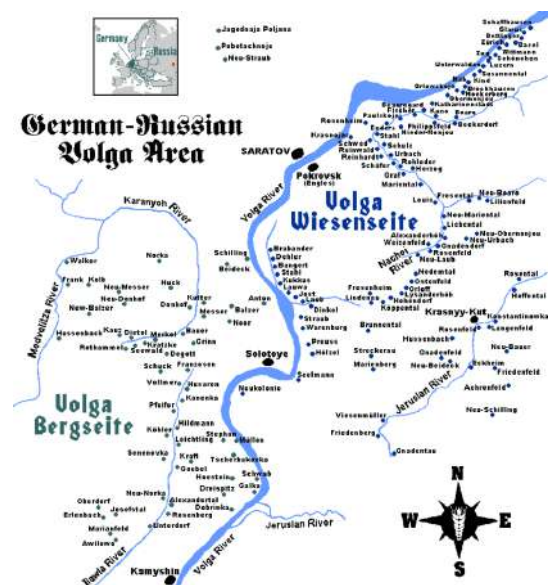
Germany
Russia

German-Russian Volga Area

Jagodnaja Poljana
Pobotschnoje
Neu-Straub

Schaffhausen
Glarus
Zürich
Basel
Bettinger
Wittmann
Schönchen
Luzern
Unterwalden
Susannental
Kind
Orlowskaya
Brockhausen
Husaren
Obermonjou
Katharinenstadt
Baratayevka
Fischer
Beauregard
Paulskoje
Rosenheim
Zürich
Philippsfeld
Boaro
Stahl
Enders
Boskardorf
Krasnojar
Schwed
Schulz
Raunwald
Urbach
Reinhardt
Rohleder
Schäfer
Herzog
Graf
Mariental
Louis
SARATOV
Pokrovsk
(Engels)
Volga River
Volga Wiesenseite
Fresental
Neu-Bauer
Lilienfeld
Neu-Mariental
Lichental
Neu-Obermonjou
Alexanderhof
Neu-Urbach
Gnadendorf
Weizenfeld
Rosenfeld
Nachoi River
Neu-Laub
Brabander
Dobler
Bangert
Stahl
Kukkus
Laub
Jost
Karayish River
Schilling
Beideck
Walter
Nacko
Frank
Kolb
Neu-Messer
Huck
Neu-Dönhof
New-Balzer
Dönhof
Kutter
Messer
Balzer
Anton
Norka
Hussenbach
Kautz
Dietel
Merkel
Bauer
Rothammel
Seewald
Kratzke
Grimm
Degott
Schuck
Franzosen
Medveditsa River
Dinkel
Straub
Warenburg
Preuss
Hölzel
Frenzheim
Lindenau
Kappental
Hockerberg
Brunnental
Hussenbach
Streckerau
Mariensberg
Krasnyy-Kut
Rosenfeld
Gnadenfeld
Neu-Beideck
Rosental
Hoffental
Konstantinowka
Langenfeld
Neu-Bauer
Friedenfeld
Eckheim
Ashmalfeld
Neu-Schilling
Solotoye
Neukolonie
Seelmann
Vollmer
Husaren
Pfeifer
Kamenka
Hildmann
Volga Bergseite
Kohler
Leichtling
Stephan
Müller
Semenowka
Kraft
Tscherkutschk
Goebel
Schwab
Heenfeld
Galka
Dreispitz
Neu-Norka
Alexandertal
Dobrinka
Rosenberg
Oberdorf
Josefstal
Erlenbach
Unterdorf
Mariienfeld
Awilowa
Wiesenmüller
Friedenberg
Gnadentau
Jerusalan River
Jerusian River
Ilawla River
Kamyshin
Volga River
N
W
E
S